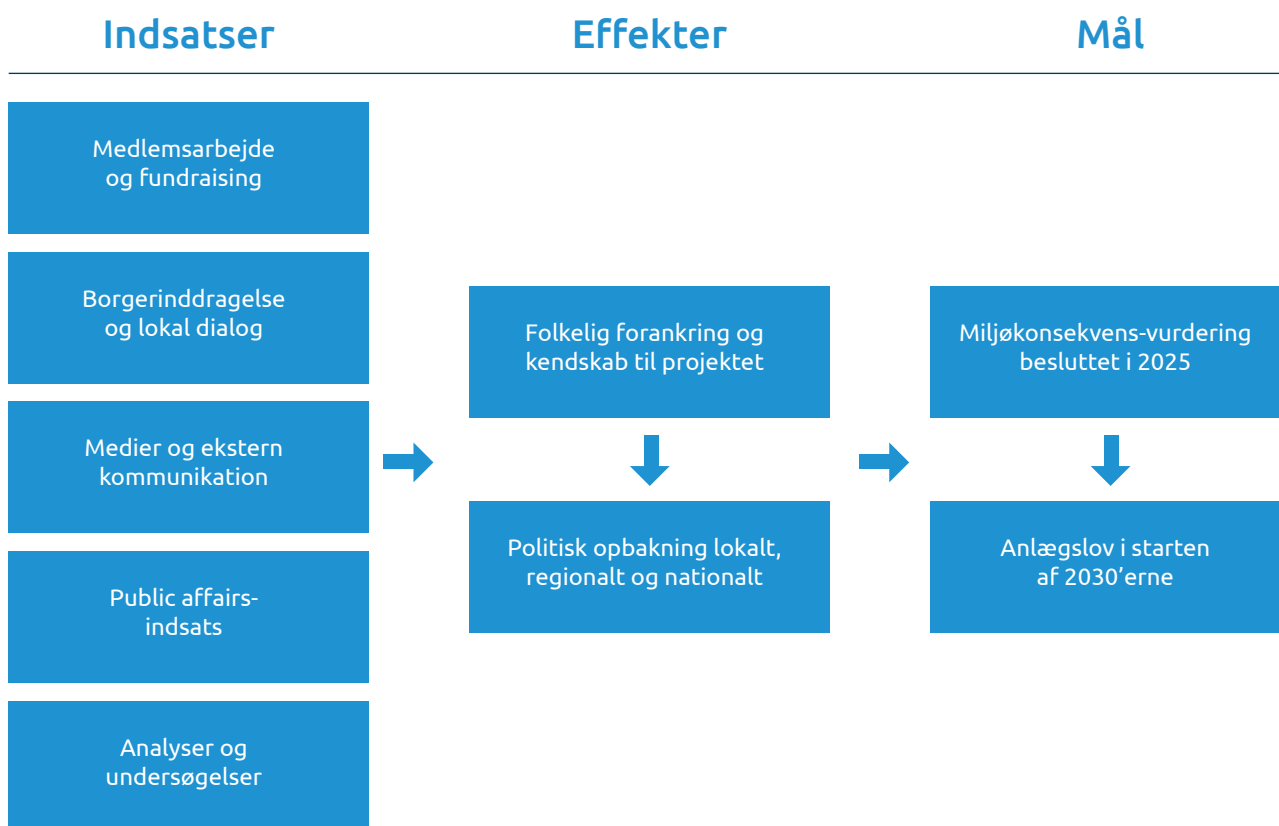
Indsatser

Effekter

Mål

Medlemsarbejde og fundraising

Borgerinddragelse og lokal dialog

Medier og ekstern kommunikation

Public affairs-indsats

Analyser og undersøgelser

Folkelig forankring og kendskab til projektet

Politisk opbakning lokalt, regionalt og nationalt

Miljøkonsekvens-vurdering besluttet i 2025

Anlægslov i starten af 2030'erne